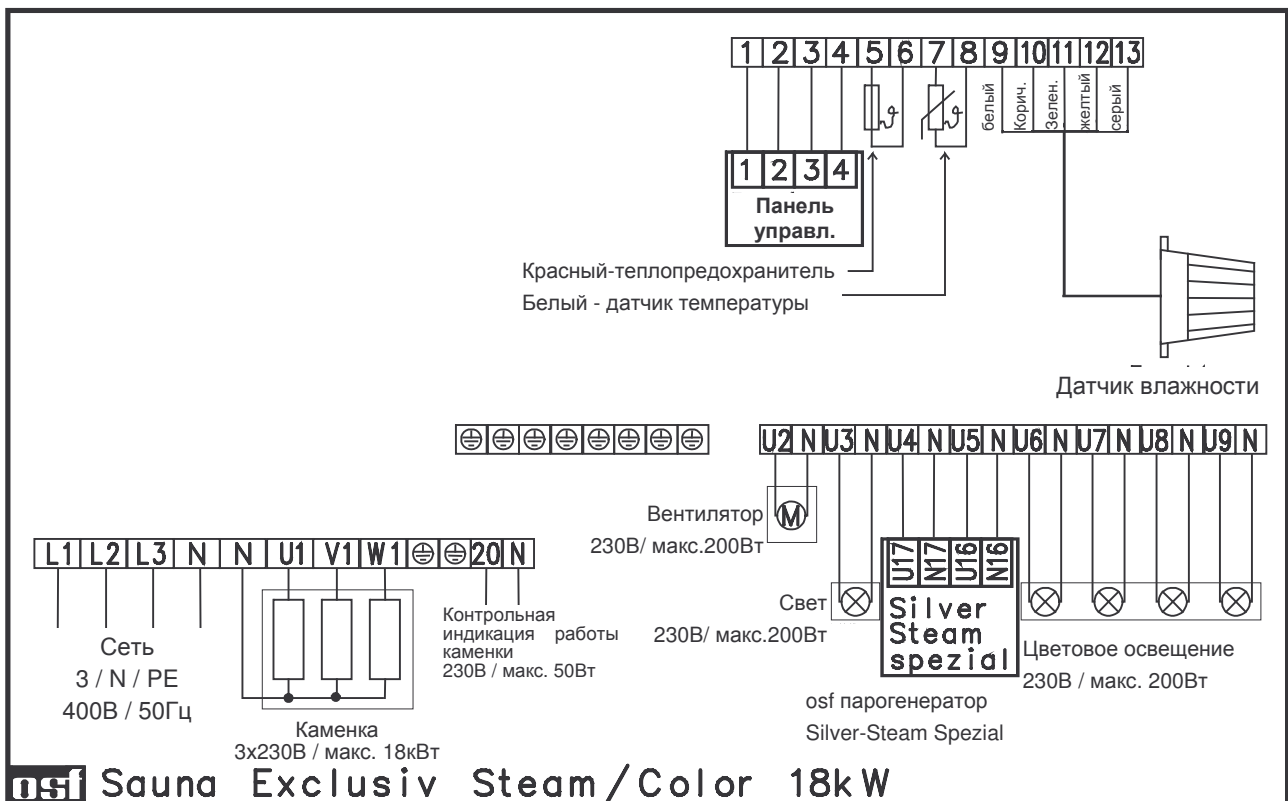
| 1 | 2 | 3 | 4 | 5 | 6 | 7 | 8 | 9 | 10 | 11 | 12 | 13 |
|---|---|---|---|---|---|---|---|---|---|---|---|---|

белый Корич. Зелен. желтый серый

| 1 | 2 | 3 | 4 |
|---|---|---|---|

Панель управл.

Красный-теплопредохранитель

Белый - датчик температуры

Датчик влажности

⊕⊕⊕⊕⊕⊕⊕⊕

| U2 | N | U3 | N | U4 | N | U5 | N | U6 | N | U7 | N | U8 | N | U9 | N |
|---|---|---|---|---|---|---|---|---|---|---|---|---|---|---|---|

Вентилятор M

230В/ макс.200Вт

| L1 | L2 | L3 | N | N | U1 | V1 | W1 | ⊕ | ⊕ | 20 | N |
|---|---|---|---|---|---|---|---|---|---|---|---|

U17 N17 U16 N16

Свет

230В/ макс.200Вт

Silver Steam spezial

Сеть

3 / N / PE

400В / 50Гц

Контрольная индикация работы каменки 230В / макс. 50Вт

Цветовое освещение

230В / макс. 200Вт

osf парогенератор

Silver-Steam Spezial

Каменка

3х230В / макс. 18кВт

osf Sauna Exclusiv Steam/Color 18kW